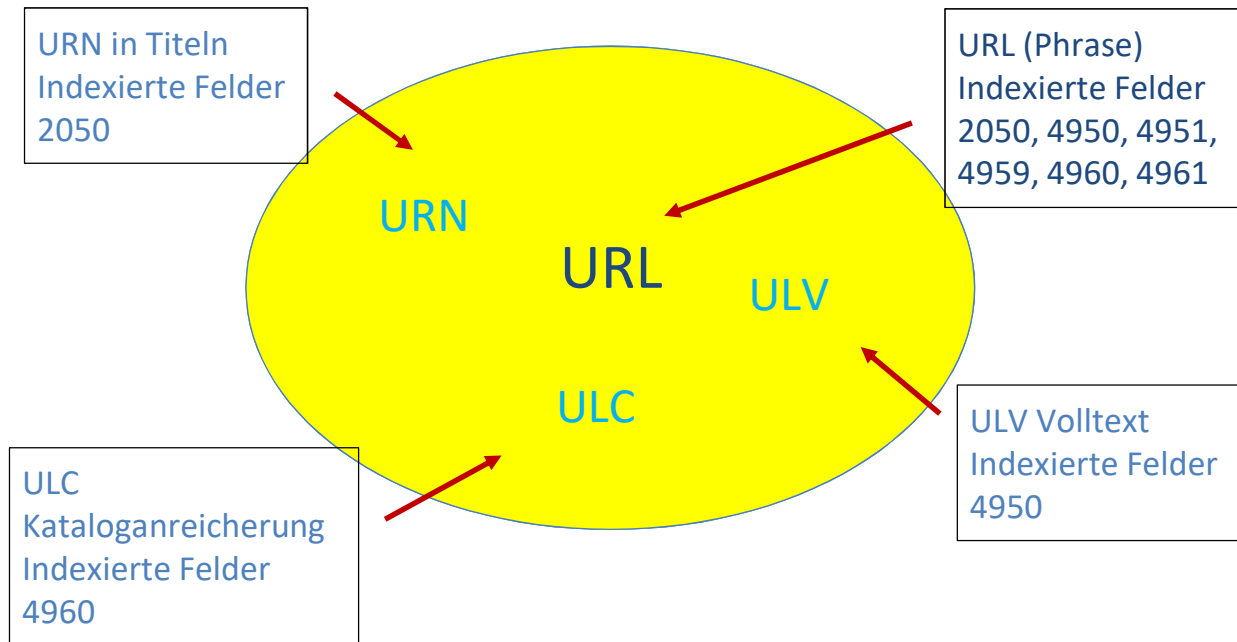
URN in Titeln
Indexierte Felder
2050

URL (Phrase)
Indexierte Felder
2050, 4950, 4951, 4959, 4960, 4961

URN

URL

ULV

ULC

ULC
Kataloganreicherung
Indexierte Felder
4960

ULV Volltext
Indexierte Felder
4950